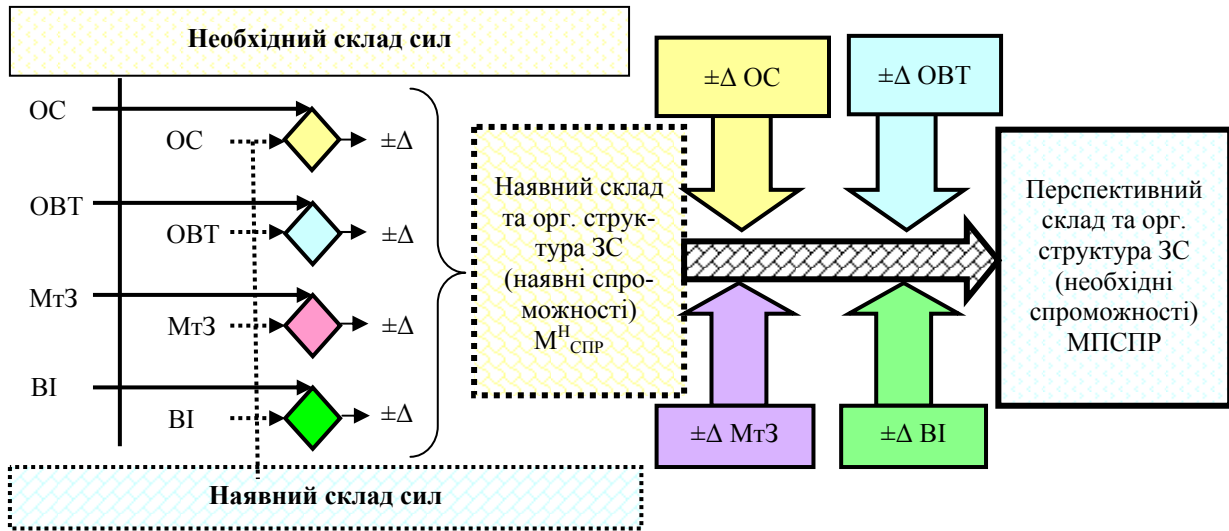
Необхідний склад сил

ОС
ОС
±Δ
ОВТ
ОВТ
±Δ
МтЗ
МтЗ
±Δ
ВІ
ВІ
±Δ

Наявний склад сил

±Δ ОС
±Δ ОВТ

Наявний склад та орг. структура ЗС (наявні спроможності) $M^{H}_{СПР}$

Перспективний склад та орг. структура ЗС (необхідні спроможності) МПСПР

±Δ МтЗ
±Δ ВІ